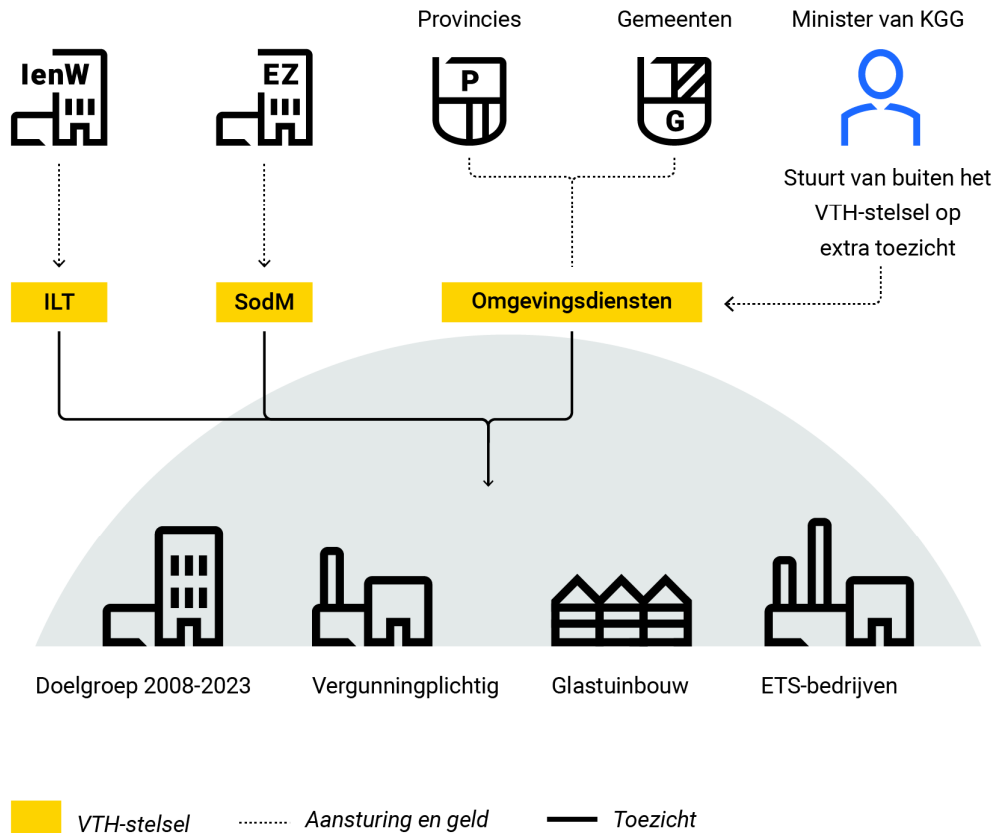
Provincies

Gemeenten

Minister van KGG

IenW

EZ

P

G

Stuurt van buiten het VTH-stelsel op extra toezicht

ILT

SodM

Omgevingsdiensten

Doelgroep 2008-2023

Vergunningplichtig

Glastuinbouw

ETS-bedrijven

VTH-stelsel

Aansturing en geld

Toezicht